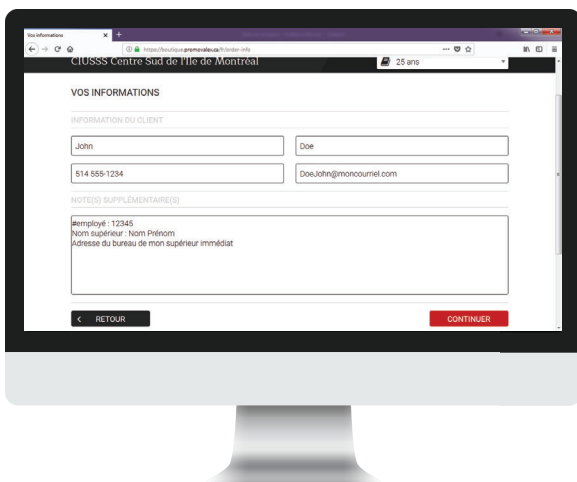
Vos informations
https://boutique.promovaleur.ca/fr/order-info
CIUSSS Centre Sud de l'Île de Montréal
25 ans

VOS INFORMATIONS

INFORMATION DU CLIENT

John

Doe

514 555-1234

DoeJohn@moncourriel.com

NOTE(S) SUPPLÉMENTAIRE(S)

#employé : 12345
Nom supérieur : Nom Prénom
Adresse du bureau de mon supérieur immédiat

< RETOUR

CONTINUER